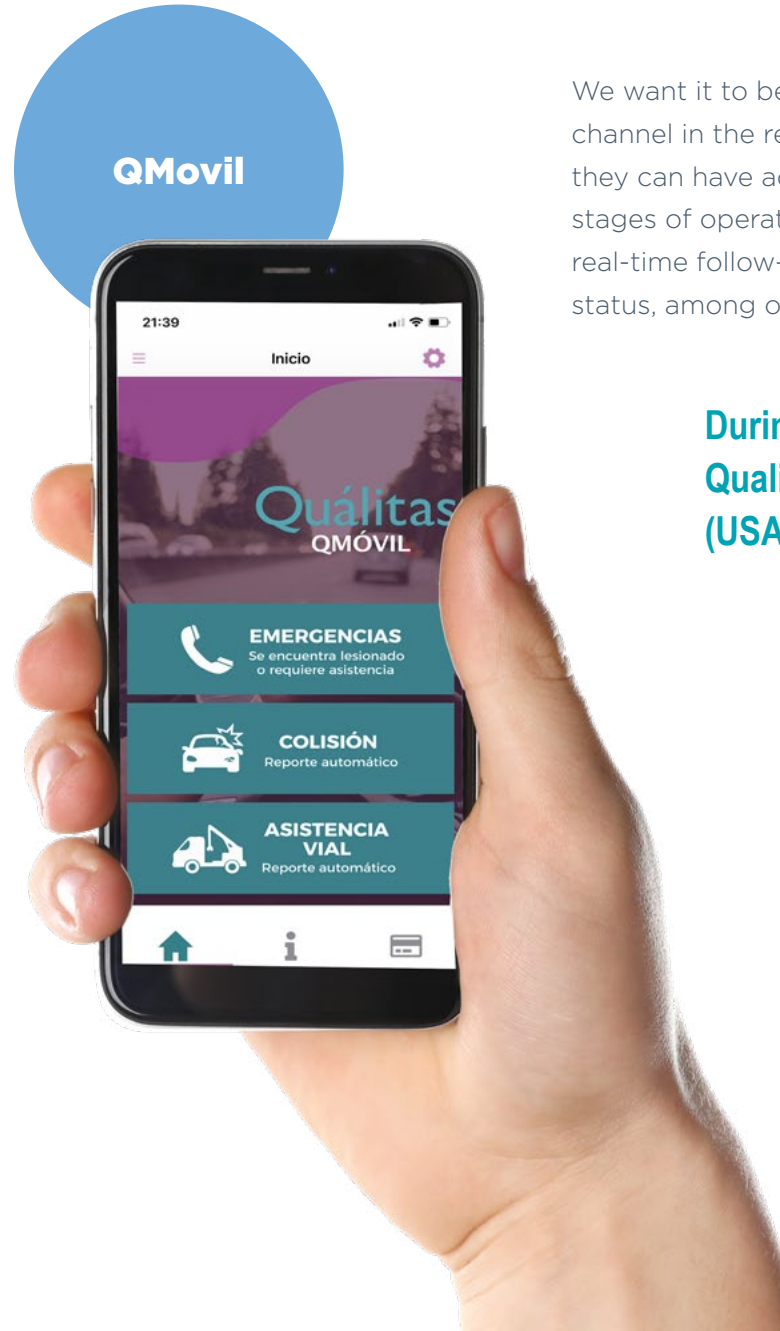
QMovil

We want it to be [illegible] channel in the re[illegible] they can have ac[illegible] stages of operat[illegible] real-time follow-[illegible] status, among o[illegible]

Durin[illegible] Quali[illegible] (USA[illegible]

21:39

Inicio

Quálitas
QMÓVIL

EMERGENCIAS
Se encuentra lesionado o requiere asistencia

COLISIÓN
Reporte automático

ASISTENCIA VIAL
Reporte automático